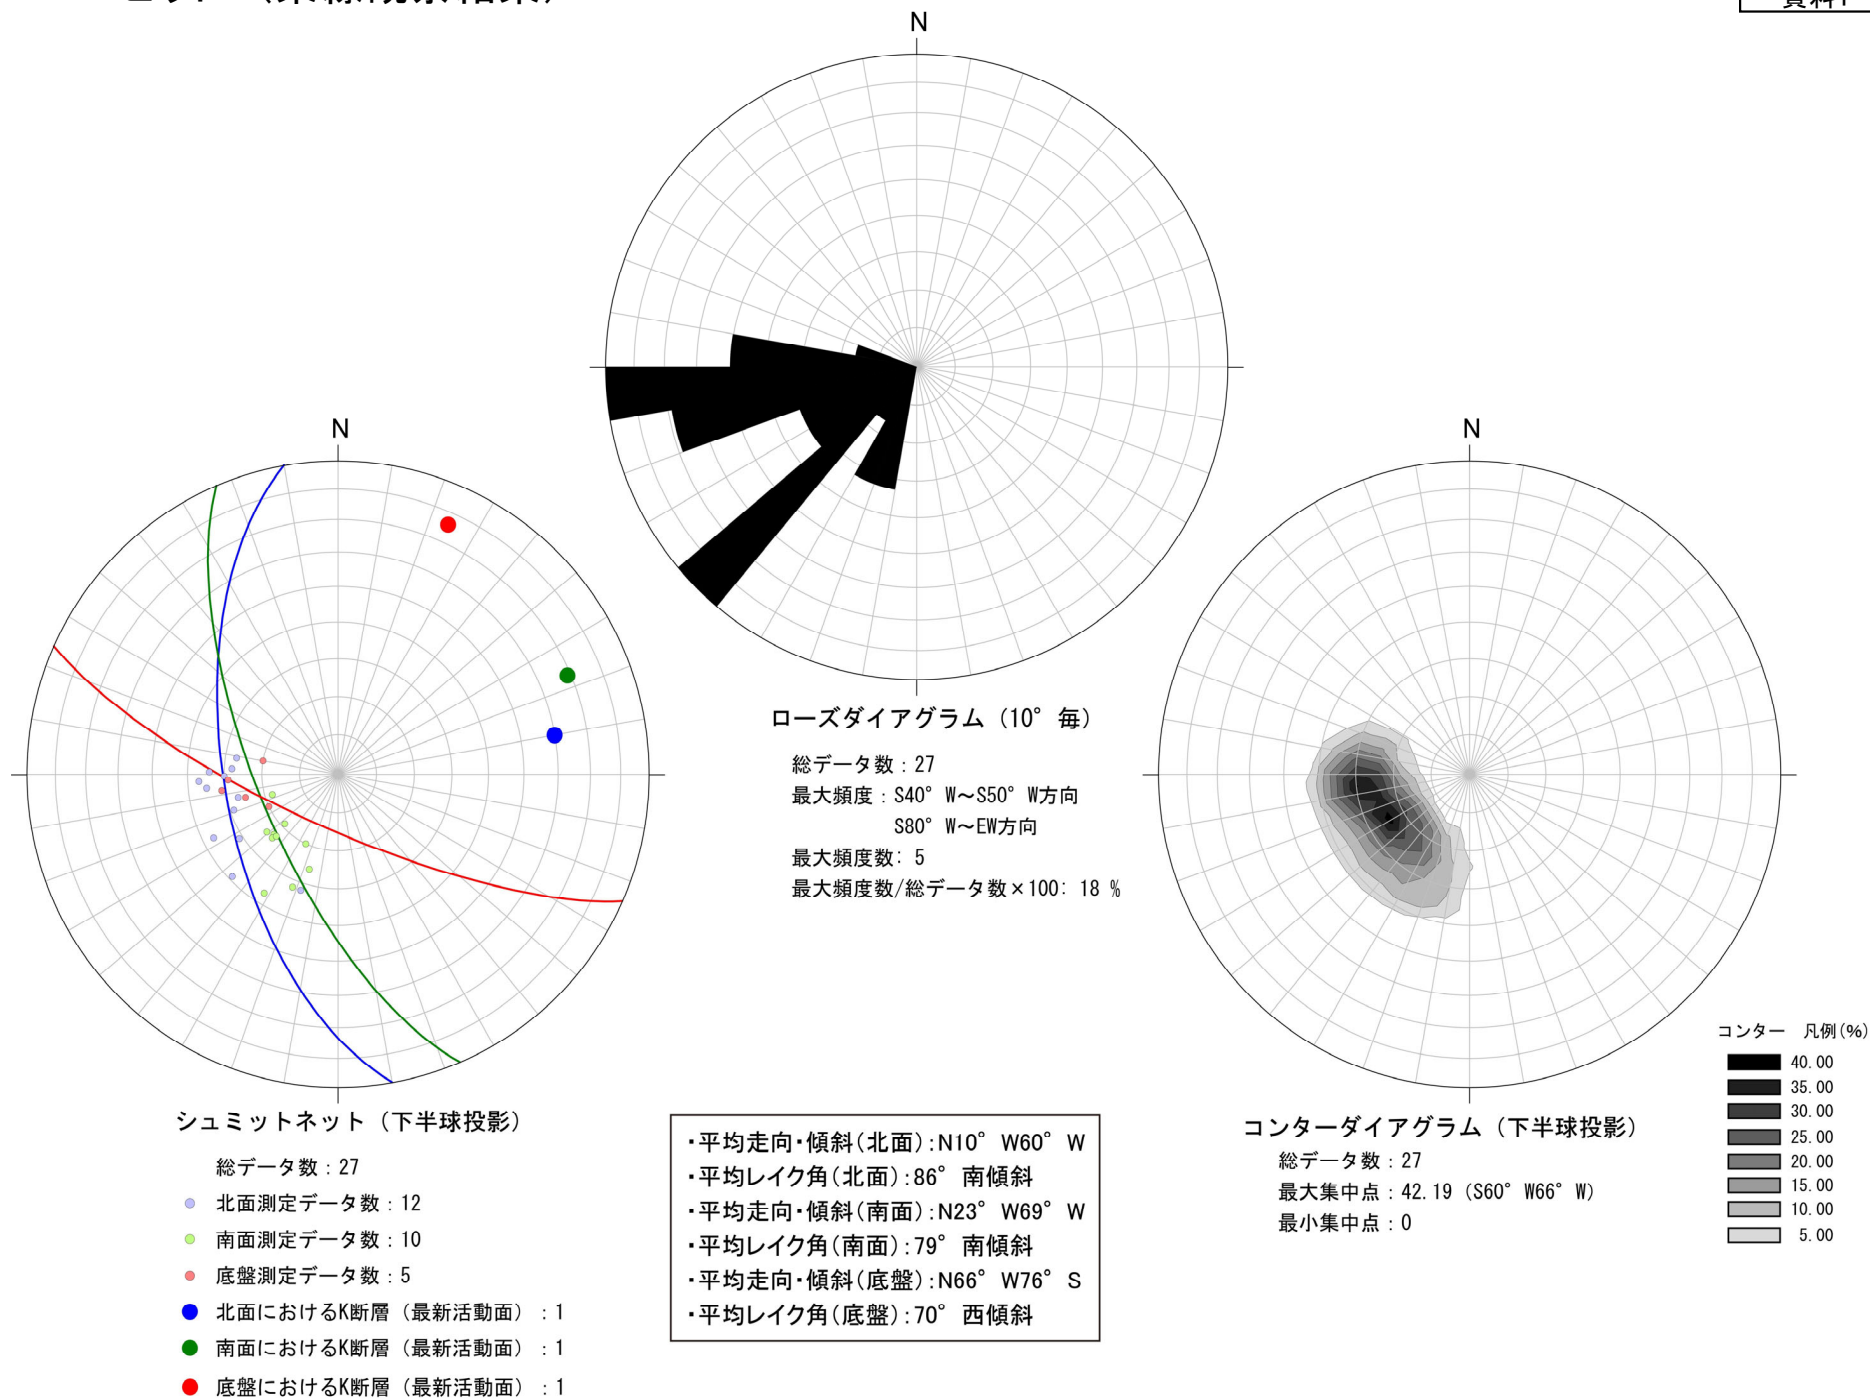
N

N

N

ローズダイアグラム（10° 毎）

総データ数：27
最大頻度：S40° W～S50° W方向
S80° W～EW方向
最大頻度数：5
最大頻度数/総データ数×100：18 %

シュミットネット（下半球投影）

総データ数：27
北面測定データ数：12
南面測定データ数：10
底盤測定データ数：5
北面におけるK断層（最新活動面）：1
南面におけるK断層（最新活動面）：1
底盤におけるK断層（最新活動面）：1

・平均走向・傾斜（北面）：N10° W60° W
・平均レイク角（北面）：86° 南傾斜
・平均走向・傾斜（南面）：N23° W69° W
・平均レイク角（南面）：79° 南傾斜
・平均走向・傾斜（底盤）：N66° W76° S
・平均レイク角（底盤）：70° 西傾斜

コンターダイアグラム（下半球投影）
総データ数：27
最大集中点：42.19（S60° W66° W）
最小集中点：0

コンター 凡例（%）
40.00
35.00
30.00
25.00
20.00
15.00
10.00
5.00